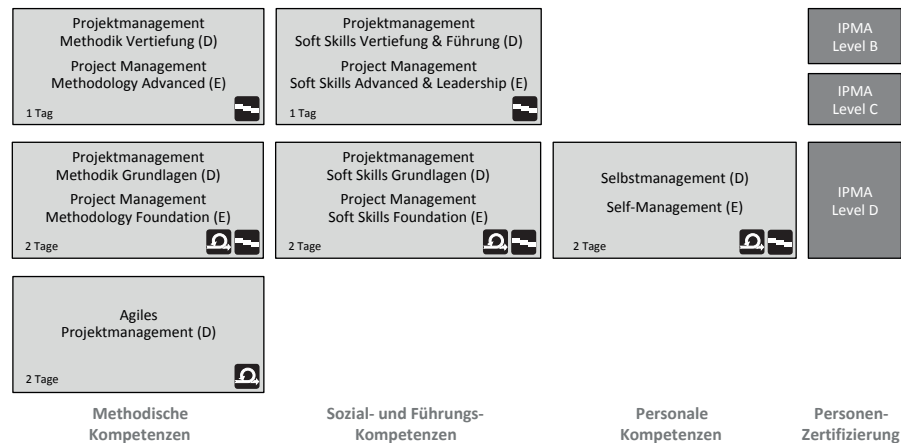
Projektmanagement
Methodik Vertiefung (D)

Project Management
Methodology Advanced (E)

1 Tag

Projektmanagement
Soft Skills Vertiefung & Führung (D)

Project Management
Soft Skills Advanced & Leadership (E)

1 Tag

IPMA
Level B

IPMA
Level C

Projektmanagement
Methodik Grundlagen (D)

Project Management
Methodology Foundation (E)

2 Tage

Projektmanagement
Soft Skills Grundlagen (D)

Project Management
Soft Skills Foundation (E)

2 Tage

Selbstmanagement (D)

Self-Management (E)

2 Tage

IPMA
Level D

Agiles
Projektmanagement (D)

2 Tage

Methodische
Kompetenzen

Sozial- und Führungs-
Kompetenzen

Personale
Kompetenzen

Personen-
Zertifizierung